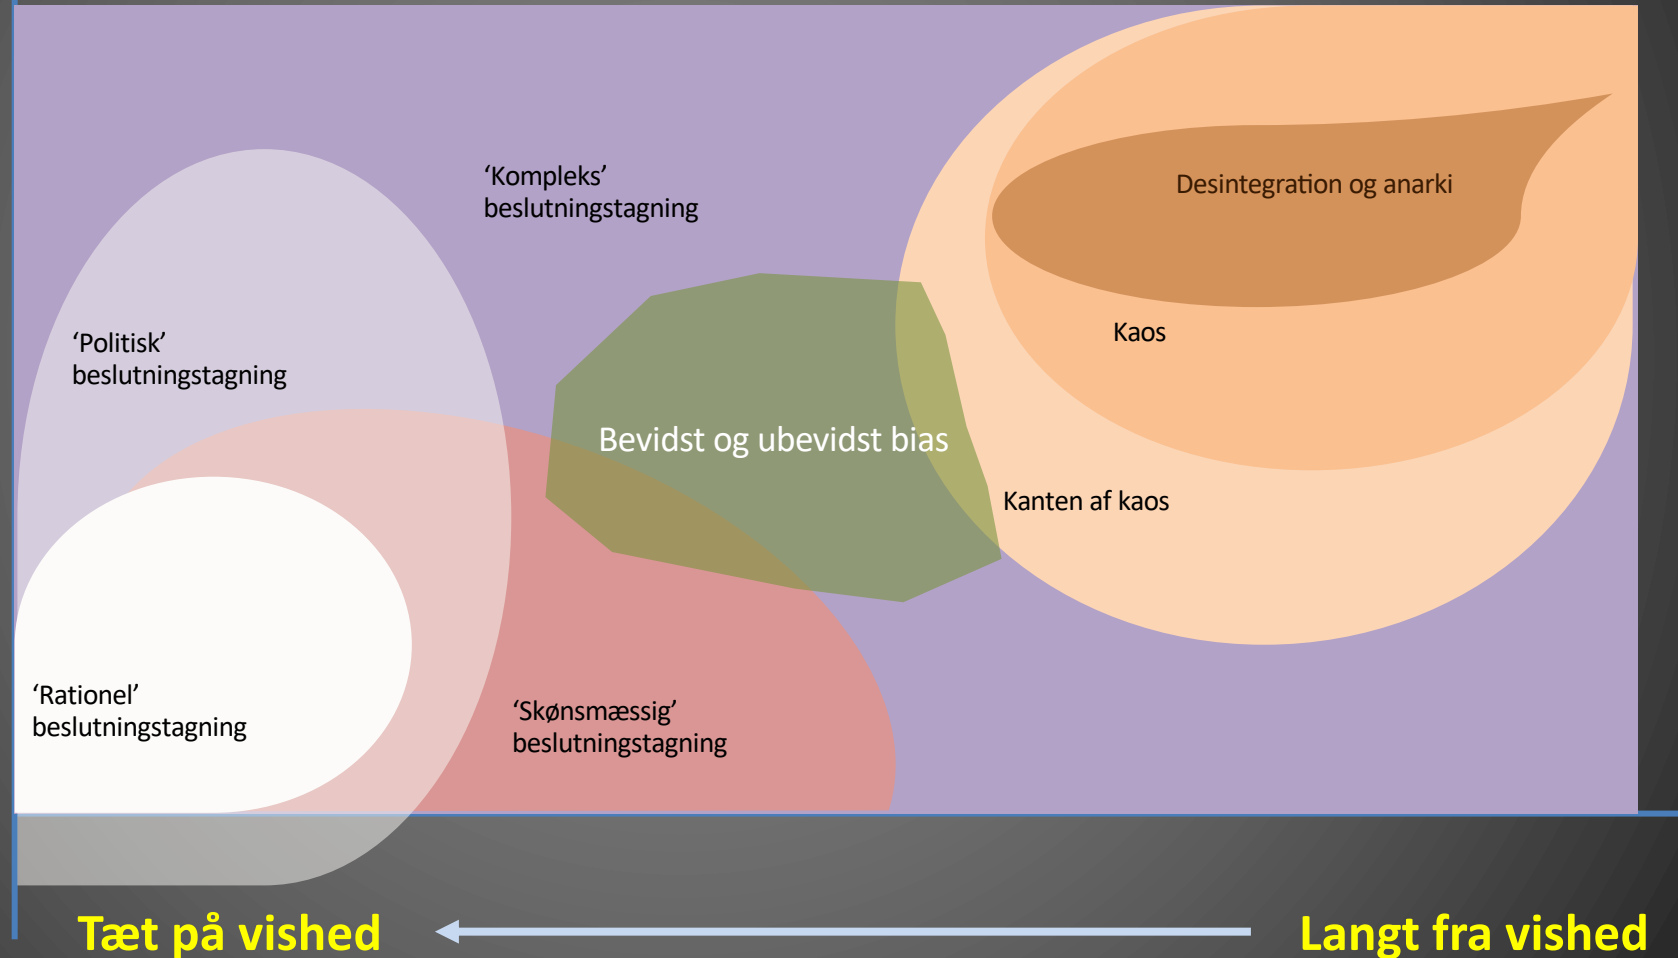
‘Kompleks’ beslutningstagning

Desintegration og anarki

‘Politisk’ beslutningstagning

Kaos

Bevidst og ubevidst bias

Kanten af kaos

‘Rationel’ beslutningstagning

‘Skønsmæssig’ beslutningstagning

Tæt på vished

Langt fra vished